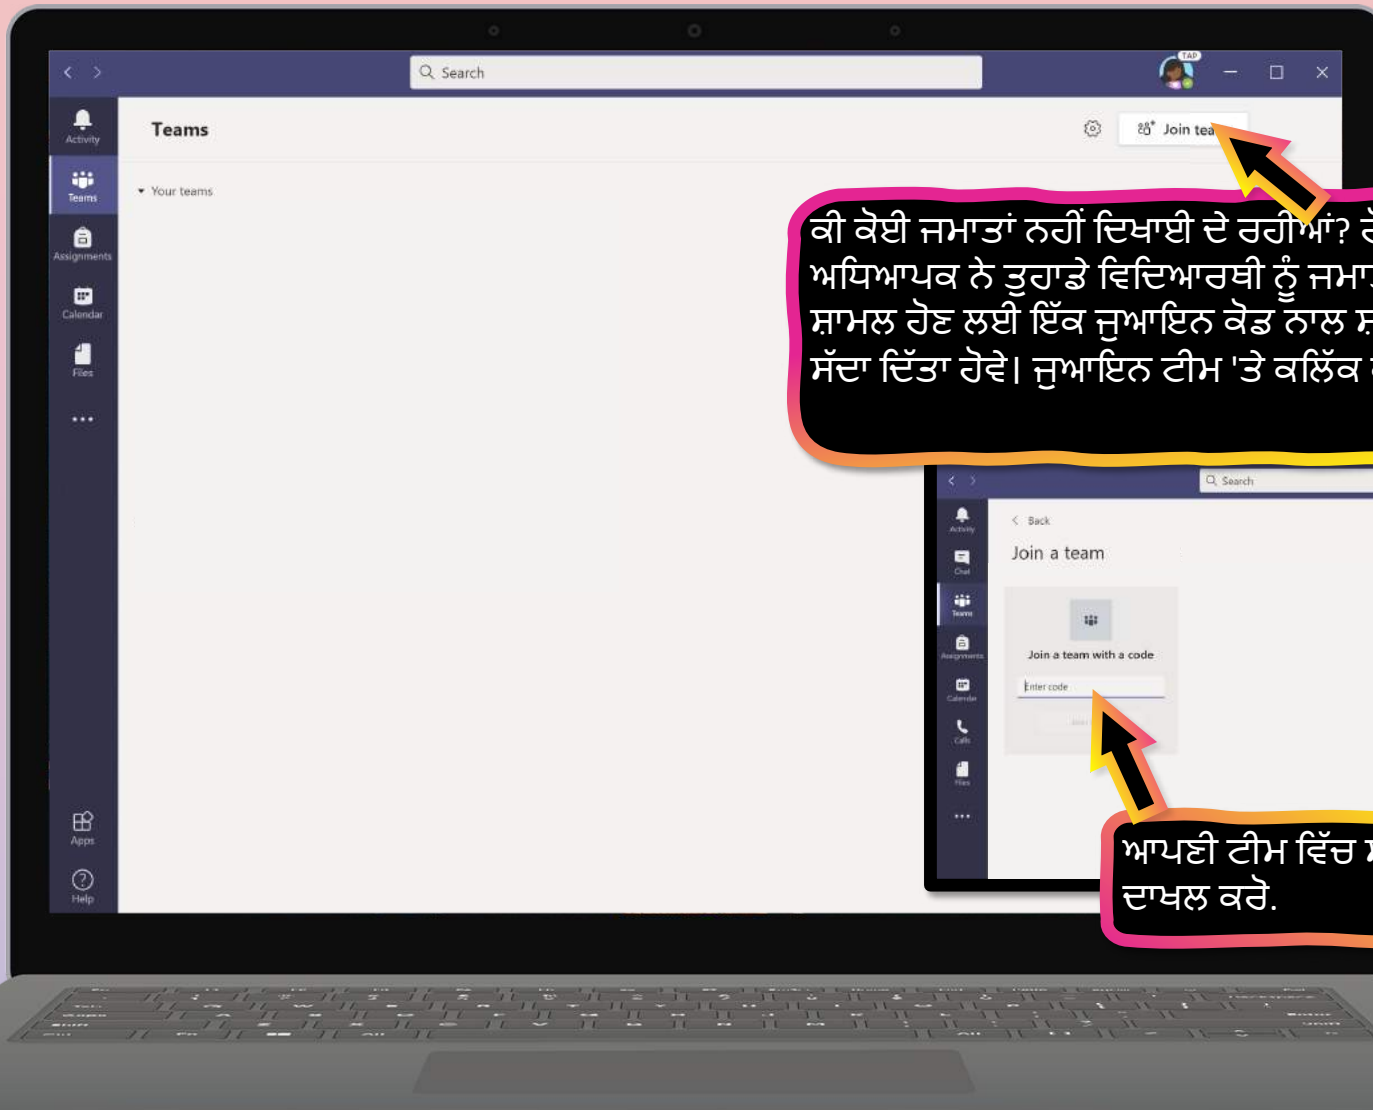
Search

TAP

Activity

Teams

Assignments

Calendar

Files

...

Apps

Help

Teams

Join tea

Your teams

ਕੀ ਕੋਈ ਜਮਾਤਾਂ ਨਹੀਂ ਦਿਖਾਈ ਦੇ ਰਹੀਆਂ? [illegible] ਅਧਿਆਪਕ ਨੇ ਤੁਹਾਡੇ ਵਿਦਿਆਰਥੀ ਨੂੰ ਜਮਾ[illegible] ਸ਼ਾਮਲ ਹੋਣ ਲਈ ਇੱਕ ਜੁਆਇਨ ਕੋਡ ਨਾਲ ਸ਼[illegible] ਸੱਦਾ ਦਿੱਤਾ ਹੋਵੇ। ਜੁਆਇਨ ਟੀਮ 'ਤੇ ਕਲਿੱਕ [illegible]

Search

Activity

Chat

Teams

Assignments

Calendar

Calls

Files

...

Back

Join a team

Join a team with a code

Enter code

ਆਪਣੀ ਟੀਮ ਵਿੱਚ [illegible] ਦਾਖਲ ਕਰੋ.